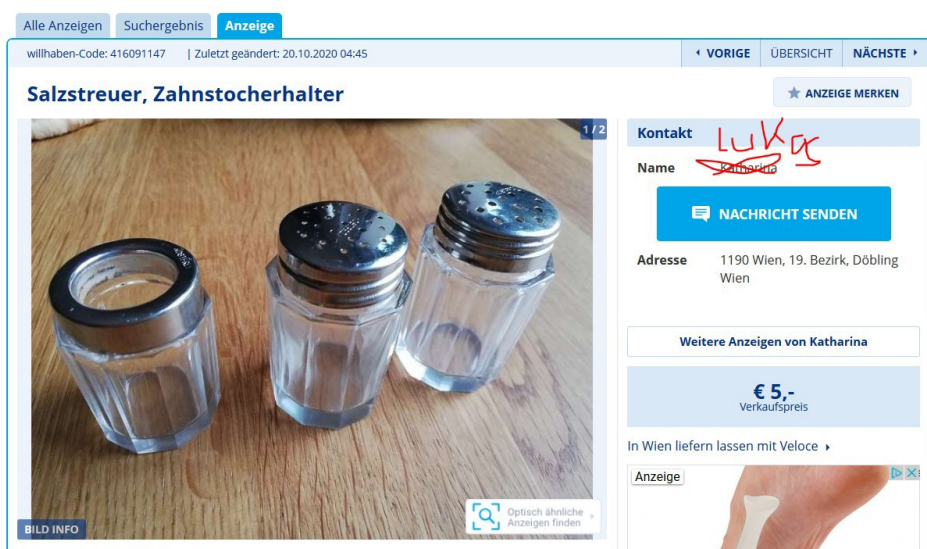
Alle Anzeigen Suchergebnis Anzeige

willhaben-Code: 416091147 | Zuletzt geändert: 20.10.2020 04:45

◂ VORIGE ÜBERSICHT NÄCHSTE ▸

Salzstreuer, Zahnstocherhalter

ANZEIGE MERKEN

1 / 2

Kontakt

LUKAS

Name Katharina

NACHRICHT SENDEN

Adresse 1190 Wien, 19. Bezirk, Döbling Wien

Weitere Anzeigen von Katharina

€ 5,-
Verkaufspreis

In Wien liefern lassen mit Veloce ▸

Anzeige

Optisch ähnliche Anzeigen finden

BILD INFO